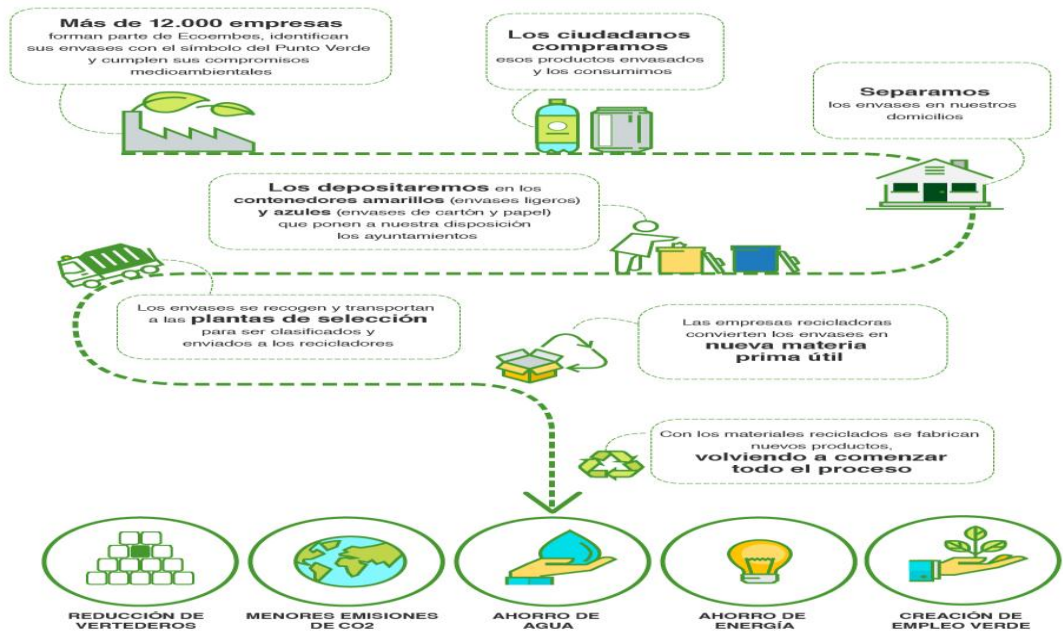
**Más de 12.000 empresas** forman parte de Ecoembes, identifican sus envases con el símbolo del Punto Verde y cumplen sus compromisos medioambientales

**Los ciudadanos compramos** esos productos envasados y los consumimos

**Separamos** los envases en nuestros domicilios

**Los depositaremos** en los **contenedores amarillos** (envases ligeros) **y azules** (envases de cartón y papel) que ponen a nuestra disposición los ayuntamientos

Los envases se recogen y transportan a las **plantas de selección** para ser clasificados y enviados a los recicladores

Las empresas recicladoras convierten los envases en **nueva materia prima útil**

Con los materiales reciclados se fabrican nuevos productos, **volviendo a comenzar todo el proceso**

REDUCCIÓN DE VERTEDEROS

MENORES EMISIONES DE CO2

AHORRO DE AGUA

AHORRO DE ENERGÍA

CREACIÓN DE EMPLEO VERDE